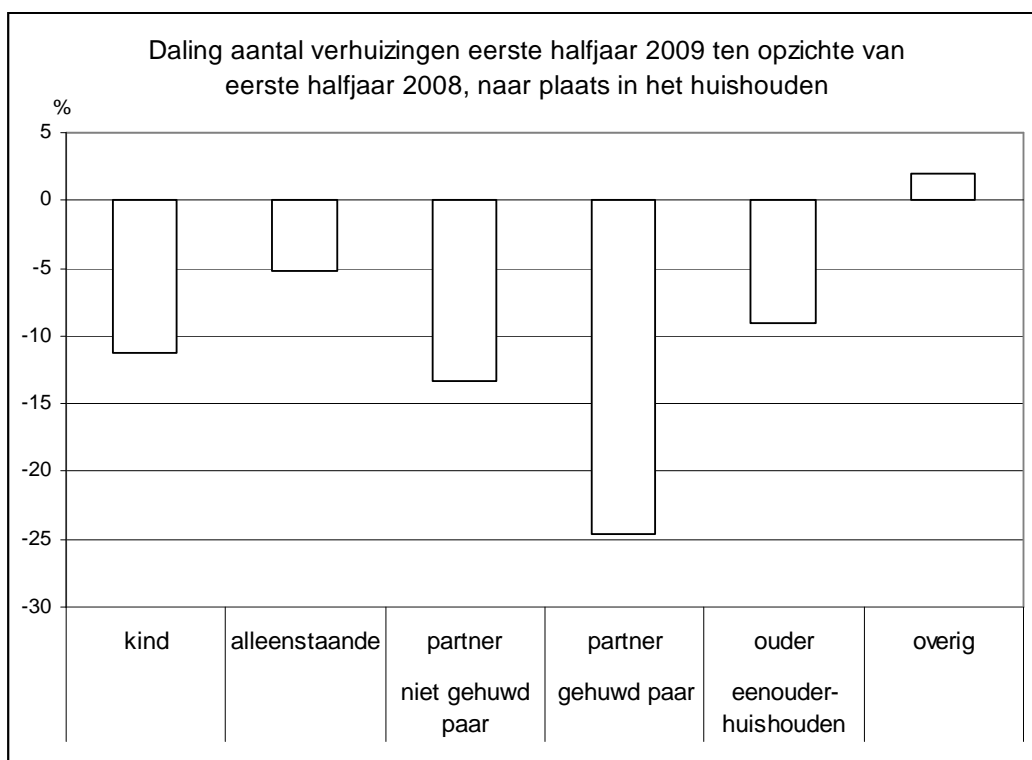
Daling aantal verhuizingen eerste halfjaar 2009 ten opzichte van eerste halfjaar 2008, naar plaats in het huishouden

%

5
0
-5
-10
-15
-20
-25
-30

kind
alleenstaande
partner niet gehuwd paar
partner gehuwd paar
ouder eenouder-huishouden
overig